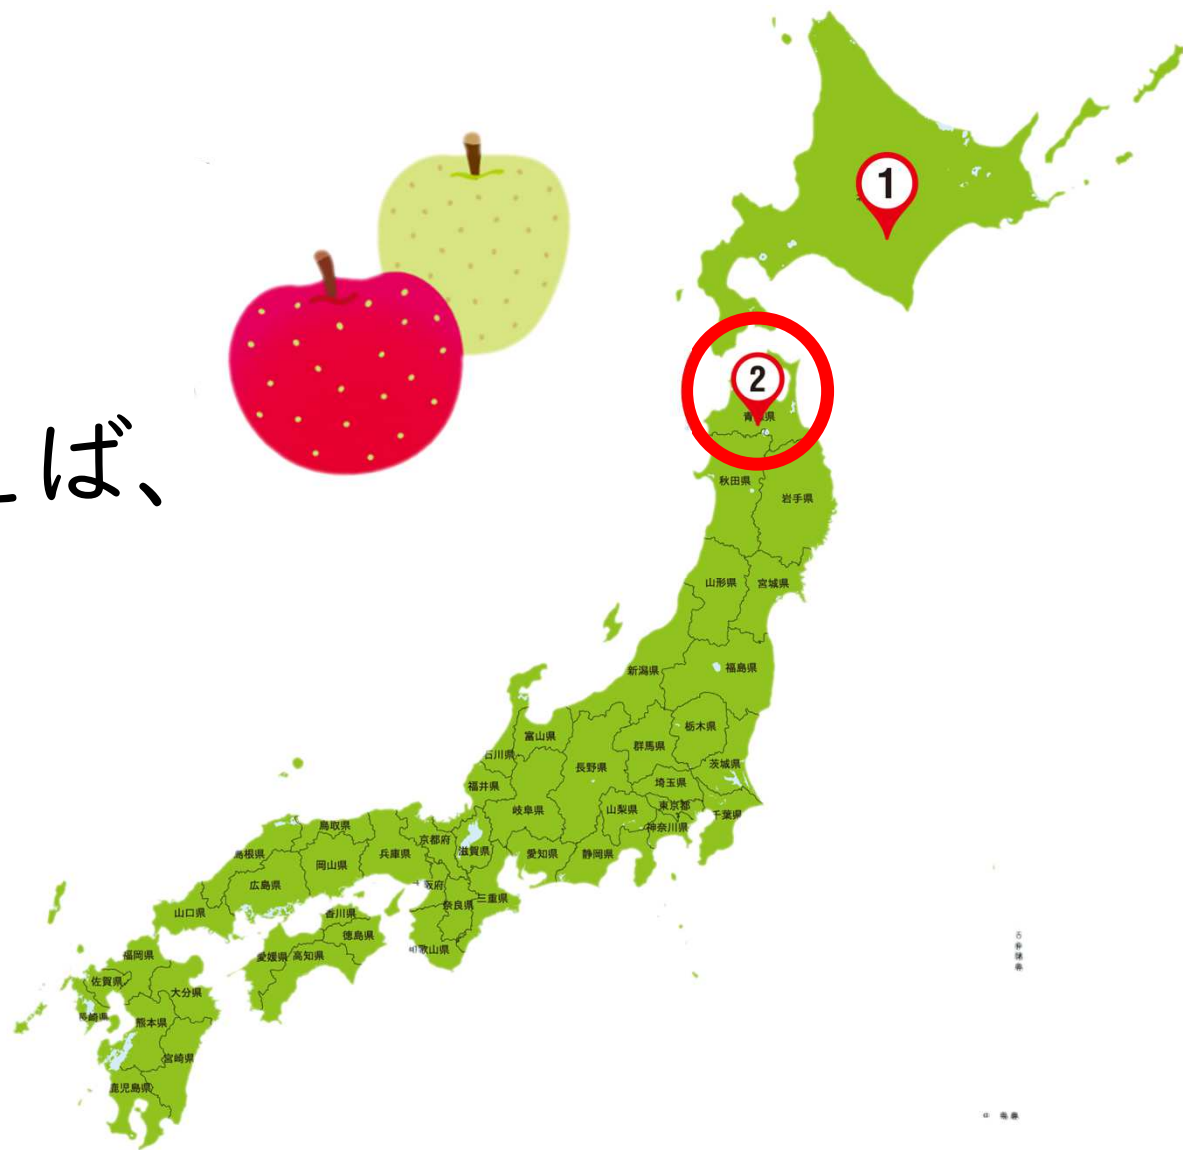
えば、

1

2

青森県

秋田県
岩手県
山形県
宮城県
新潟県
福島県
富山県
石川県
群馬県
栃木県
長野県
茨城県
福井県
埼玉県
岐阜県
山梨県
東京都
千葉県
神奈川県
鳥取県
京都府
島根県
兵庫県
滋賀県
愛知県
静岡県
岡山県
広島県
大阪府
三重県
奈良県
山口県
香川県
徳島県
和歌山県
福岡県
愛媛県
高知県
佐賀県
大分県
長崎県
熊本県
宮崎県
鹿児島県